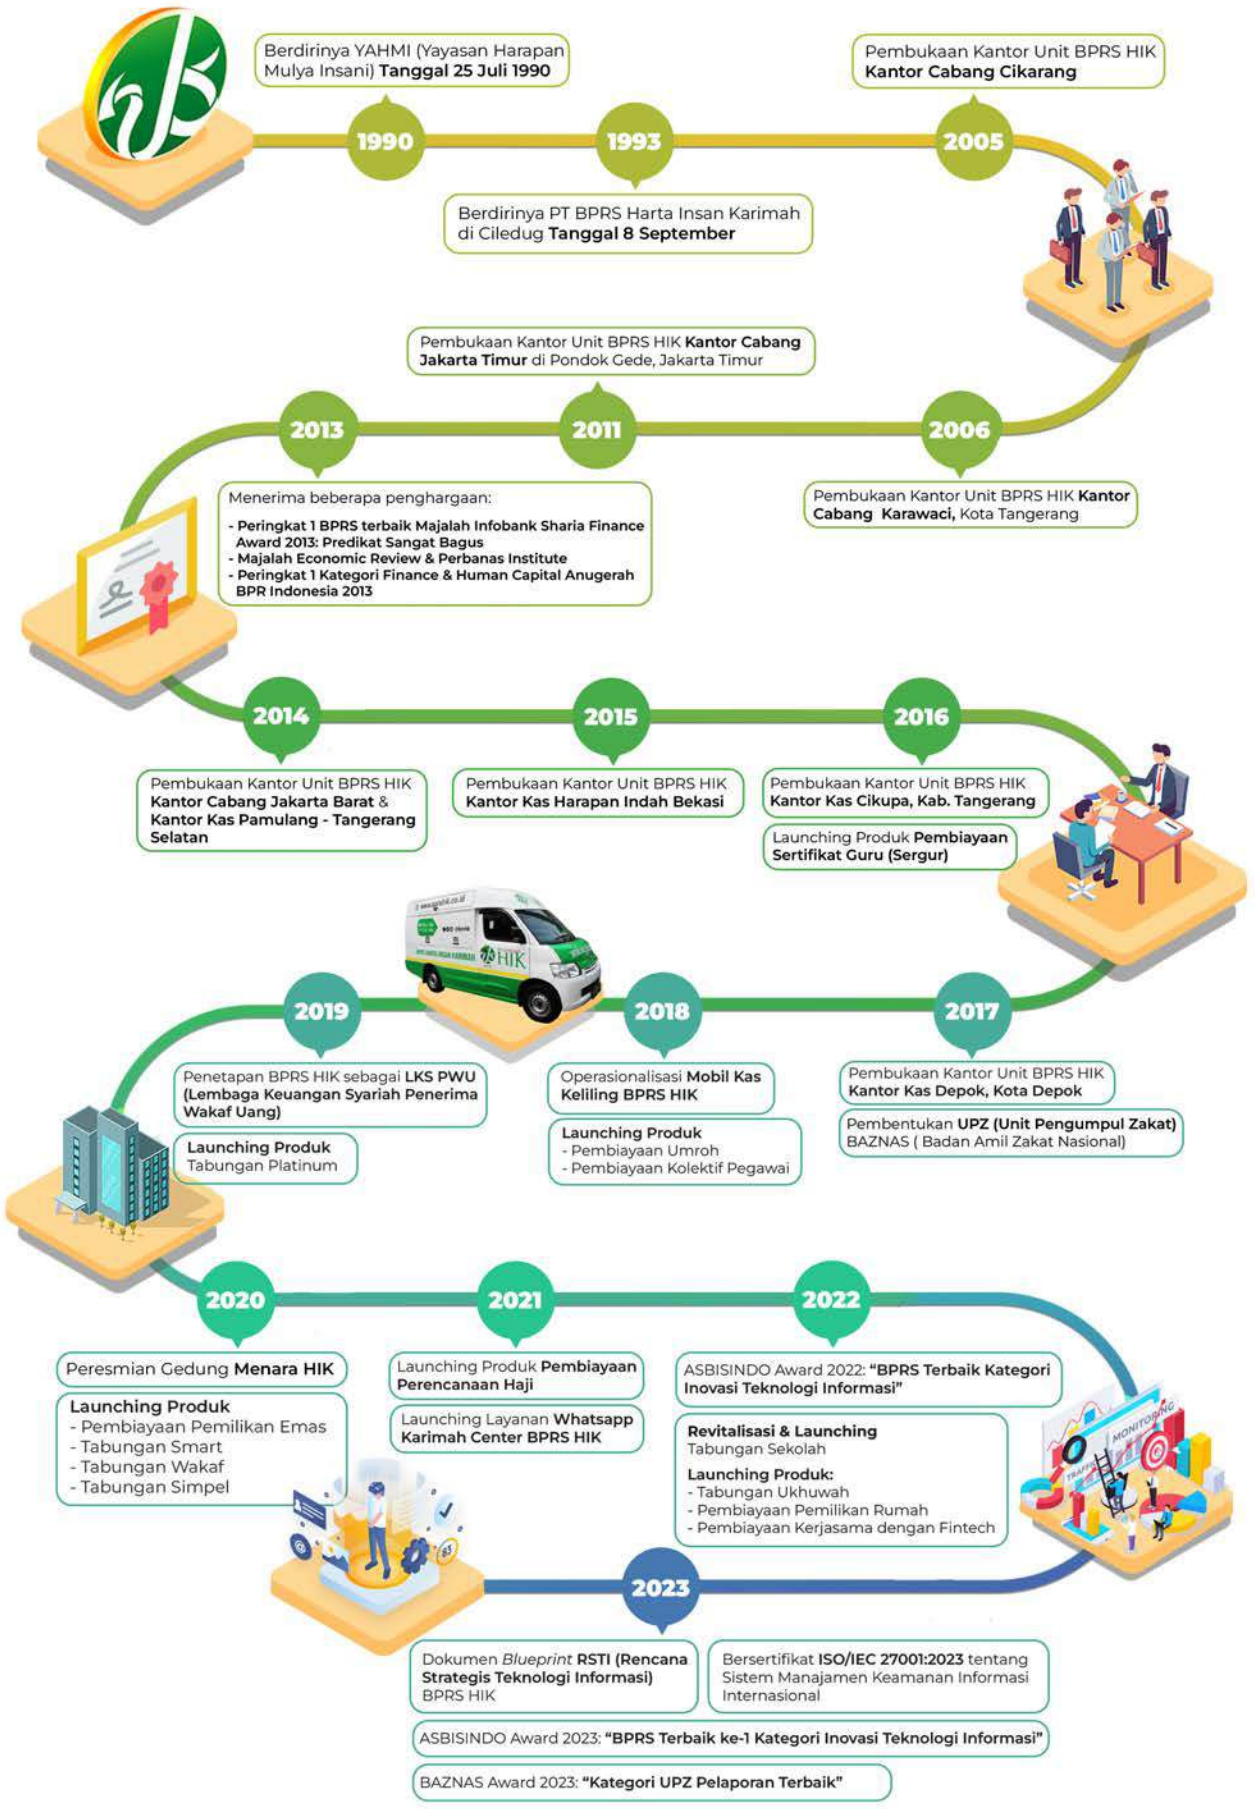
Berdirinya YAHMI (Yayasan Harapan Mulya Insani) Tanggal 25 Juli 1990

1990

1993

Berdirinya PT BPRS Harta Insan Karimah di Ciledug Tanggal 8 September

Pembukaan Kantor Unit BPRS HIK Kantor Cabang Cikarang

2005

Pembukaan Kantor Unit BPRS HIK Kantor Cabang Jakarta Timur di Pondok Gede, Jakarta Timur

2013

2011

2006

Pembukaan Kantor Unit BPRS HIK Kantor Cabang Karawaci, Kota Tangerang

Menerima beberapa penghargaan:
- Peringkat 1 BPRS terbaik Majalah Infobank Sharia Finance Award 2013: Predikat Sangat Bagus
- Majalah Economic Review & Perbanas Institute
- Peringkat 1 Kategori Finance & Human Capital Anugerah BPR Indonesia 2013

2014

2015

2016

Pembukaan Kantor Unit BPRS HIK Kantor Cabang Jakarta Barat & Kantor Kas Pamulang - Tangerang Selatan

Pembukaan Kantor Unit BPRS HIK Kantor Kas Harapan Indah Bekasi

Pembukaan Kantor Unit BPRS HIK Kantor Kas Cikupa, Kab. Tangerang

Launching Produk Pembiayaan Sertifikat Guru (Sergur)

HIK

2019

2018

2017

Penetapan BPRS HIK sebagai LKS PWU (Lembaga Keuangan Syariah Penerima Wakaf Uang)

Launching Produk Tabungan Platinum

Operasionalisasi Mobil Kas Keliling BPRS HIK

Launching Produk
- Pembiayaan Umroh
- Pembiayaan Kolektif Pegawai

Pembukaan Kantor Unit BPRS HIK Kantor Kas Depok, Kota Depok

Pembentukan UPZ (Unit Pengumpul Zakat) BAZNAS ( Badan Amil Zakat Nasional)

2020

2021

2022

Peresmian Gedung Menara HIK

Launching Produk
- Pembiayaan Pemilikan Emas
- Tabungan Smart
- Tabungan Wakaf
- Tabungan Simpel

Launching Produk Pembiayaan Perencanaan Haji

Launching Layanan Whatsapp Karimah Center BPRS HIK

ASBISINDO Award 2022: "BPRS Terbaik Kategori Inovasi Teknologi Informasi"

Revitalisasi & Launching Tabungan Sekolah

Launching Produk:
- Tabungan Ukhuwah
- Pembiayaan Pemilikan Rumah
- Pembiayaan Kerjasama dengan Fintech

MONITORING

TRAFFIC

2023

Dokumen Blueprint RSTI (Rencana Strategis Teknologi Informasi) BPRS HIK

Bersertifikat ISO/IEC 27001:2023 tentang Sistem Manajamen Keamanan Informasi Internasional

ASBISINDO Award 2023: "BPRS Terbaik ke-1 Kategori Inovasi Teknologi Informasi"

BAZNAS Award 2023: "Kategori UPZ Pelaporan Terbaik"